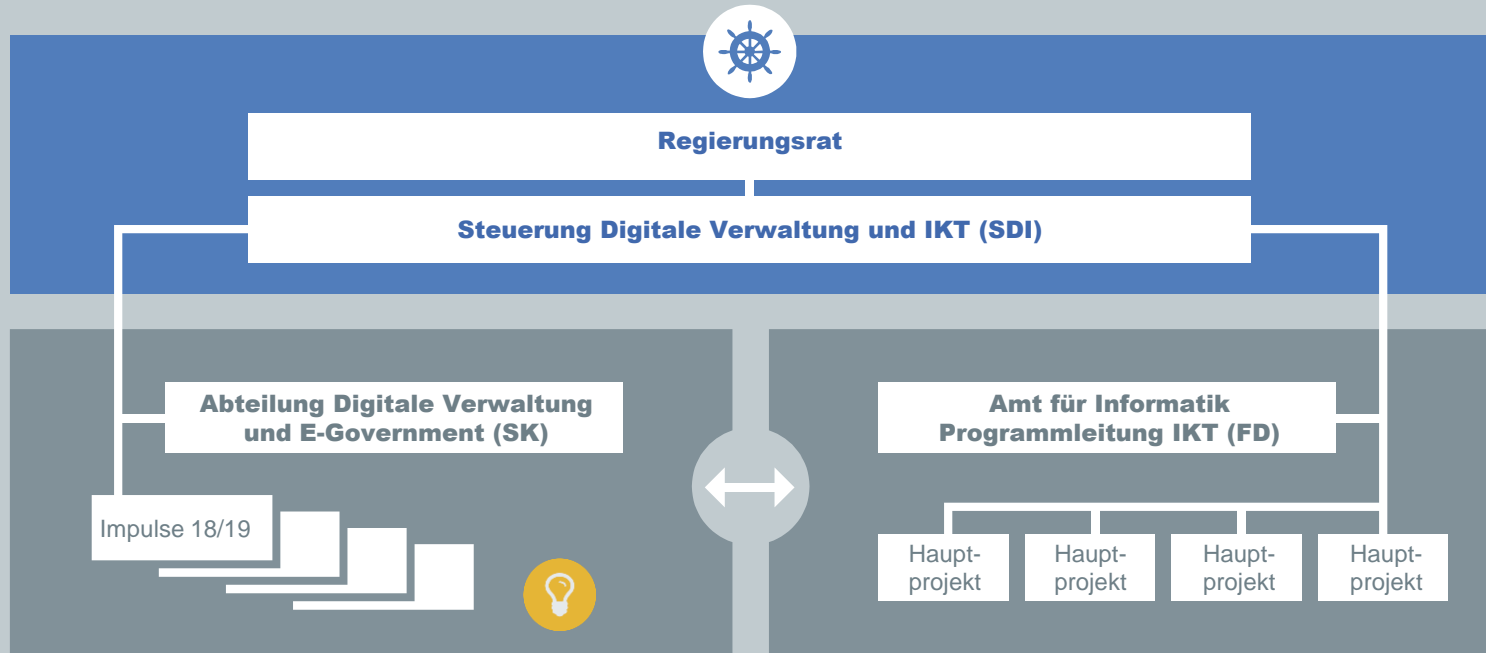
Regierungsrat

Steuerung Digitale Verwaltung und IKT (SDI)

Abteilung Digitale Verwaltung und E-Government (SK)

Impulse 18/19

Amt für Informatik Programmleitung IKT (FD)

Haupt-projekt

Haupt-projekt

Haupt-projekt

Haupt-projekt